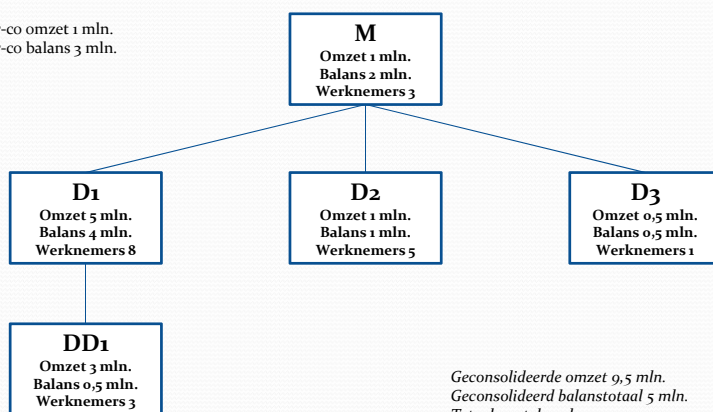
-co omzet 1 mln.
-co balans 3 mln.

M
Omzet 1 mln.
Balans 2 mln.
Werknemers 3

D1
Omzet 5 mln.
Balans 4 mln.
Werknemers 8

D2
Omzet 1 mln.
Balans 1 mln.
Werknemers 5

D3
Omzet 0,5 mln.
Balans 0,5 mln.
Werknemers 1

DD1
Omzet 3 mln.
Balans 0,5 mln.
Werknemers 3

Geconsolideerde omzet 9,5 mln.
Geconsolideerd balanstotaal 5 mln.
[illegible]